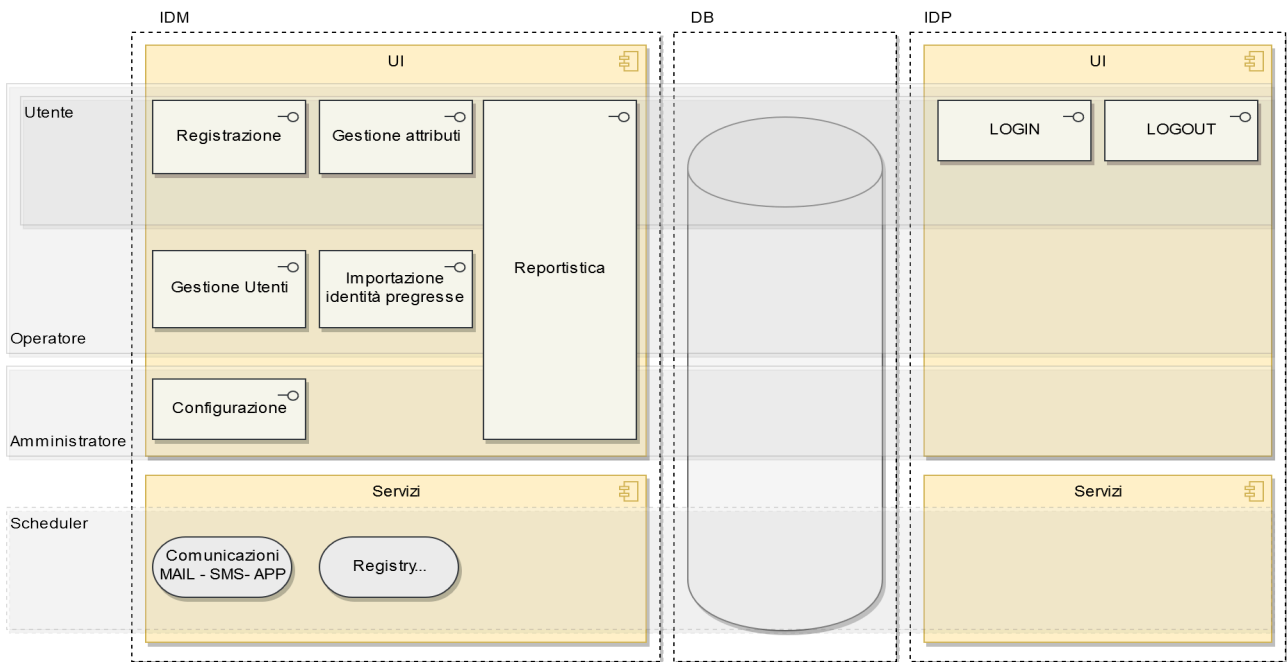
IDM

DB

IDP

UI

UI

Utente

Registrazione

Gestione attributi

LOGIN

LOGOUT

Gestione Utenti

Importazione identità pregresse

Reportistica

Operatore

Configurazione

Amministratore

Servizi

Servizi

Scheduler

Comunicazioni MAIL - SMS- APP

Registry...